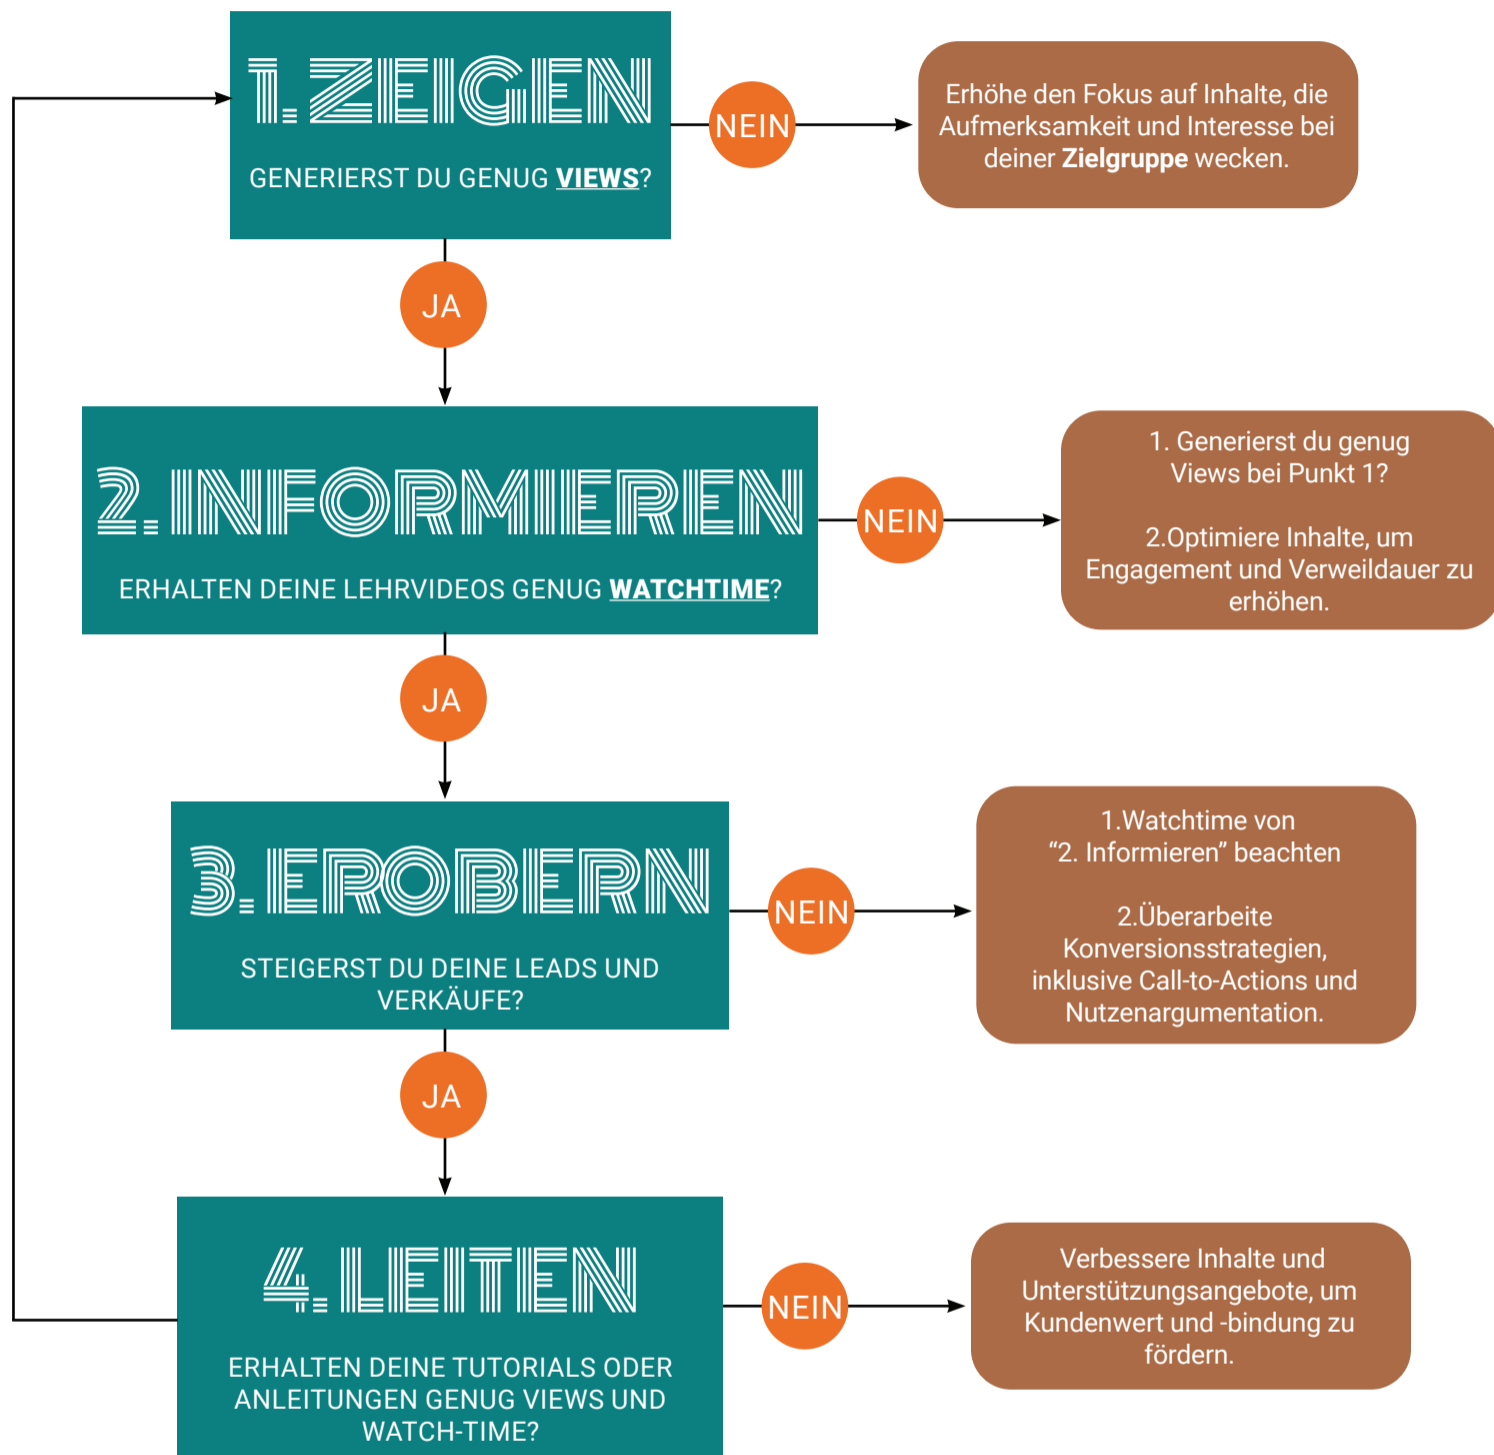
1. ZEIGEN

GENERIERST DU GENUG **VIEWS**?

NEIN

Erhöhe den Fokus auf Inhalte, die Aufmerksamkeit und Interesse bei deiner **Zielgruppe** wecken.

JA

2. INFORMIEREN

ERHALTEN DEINE LEHRVIDEOS GENUG **WATCHTIME**?

NEIN

1. Generierst du genug Views bei Punkt 1?

2.Optimiere Inhalte, um Engagement und Verweildauer zu erhöhen.

JA

3. EROBERN

STEIGERST DU DEINE LEADS UND VERKÄUFE?

NEIN

1.Watchtime von “2. Informieren” beachten

2.Überarbeite Konversionsstrategien, inklusive Call-to-Actions und Nutzenargumentation.

JA

4. LEITEN

ERHALTEN DEINE TUTORIALS ODER ANLEITUNGEN GENUG VIEWS UND WATCH-TIME?

NEIN

Verbessere Inhalte und Unterstützungsangebote, um Kundenwert und -bindung zu fördern.